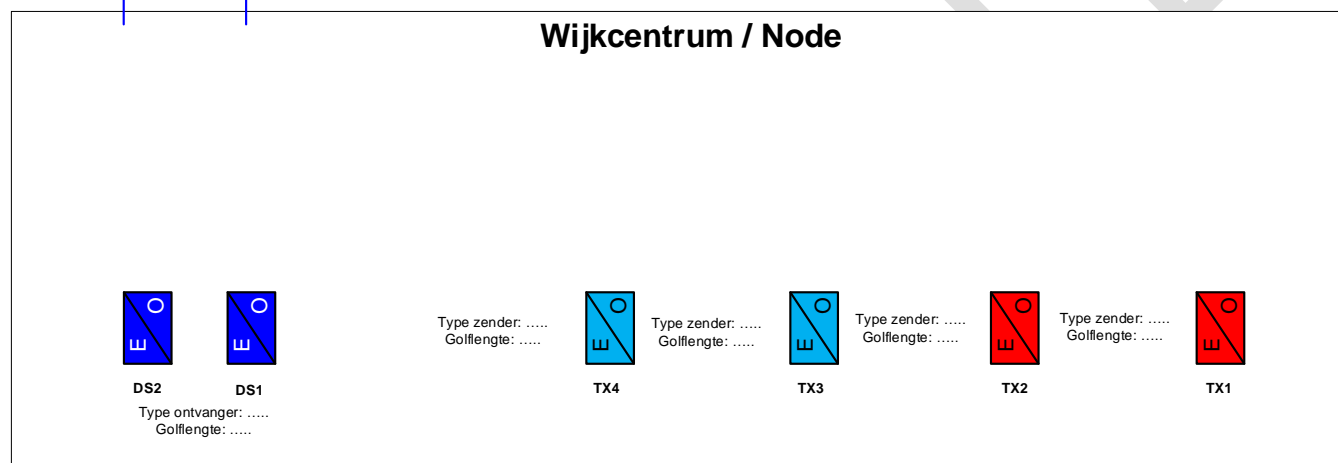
Wijkcentrum / Node

O
E
DS2

O
E
DS1

Type ontvanger: …..
Golflengte: …..

Type zender: …..
Golflengte: …..

O
E
TX4

Type zender: …..
Golflengte: …..

O
E
TX3

Type zender: …..
Golflengte: …..

O
E
TX2

Type zender: …..
Golflengte: …..

O
E
TX1